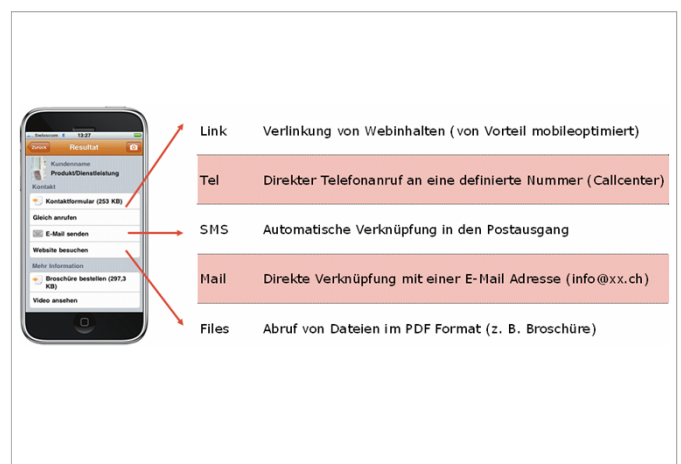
Swisscom 13:27

Zurück Resultat

Kundenname
Produkt/Dienstleistung

Kontakt

Kontaktformular (253 KB)

Gleich anrufen

E-Mail senden

Website besuchen

Mehr Information

Broschüre bestellen (297,3 KB)

Video ansehen

| | |
|---|---|
| Link | Verlinkung von Webinhalten (von Vorteil mobileoptimiert) |
| Tel | Direkter Telefonanruf an eine definierte Nummer (Callcenter) |
| SMS | Automatische Verknüpfung in den Postausgang |
| Mail | Direkte Verknüpfung mit einer E-Mail Adresse (info@xx.ch) |
| Files | Abruf von Dateien im PDF Format (z. B. Broschüre) |